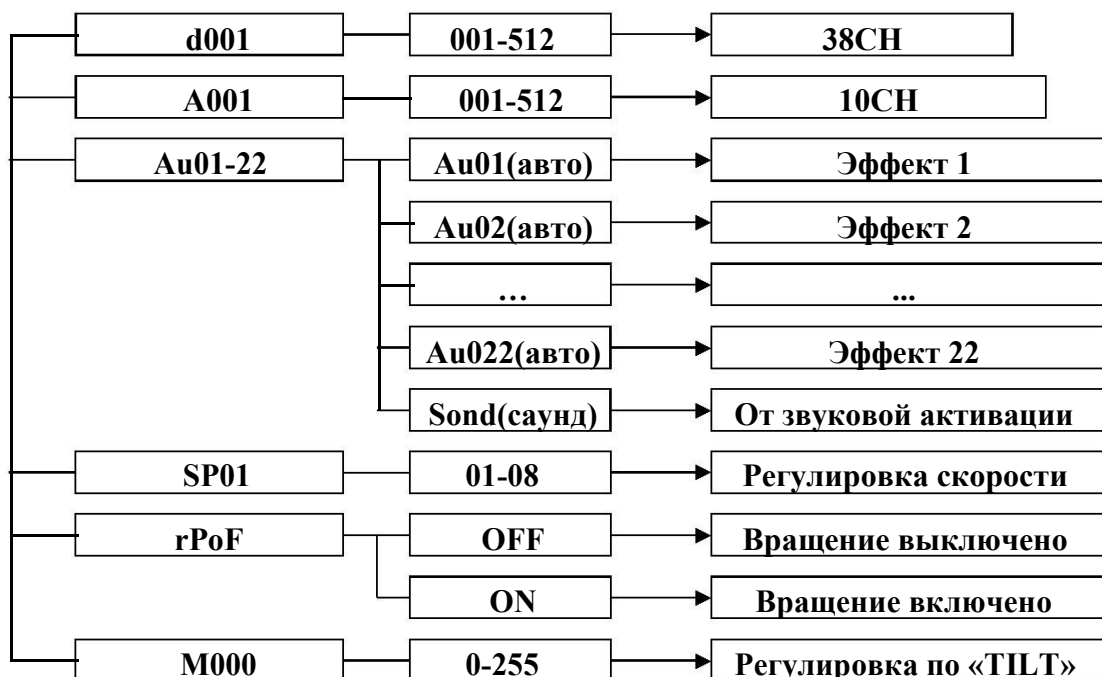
d001
001-512
38CH
A001
001-512
10CH
Au01-22
Au01(авто)
Эффект 1
Au02(авто)
Эффект 2
…
...
Au022(авто)
Эффект 22
Sond(саунд)
От звуковой активации
SP01
01-08
Регулировка скорости
rPoF
OFF
Вращение выключено
ON
Вращение включено
M000
0-255
Регулировка по «TILT»